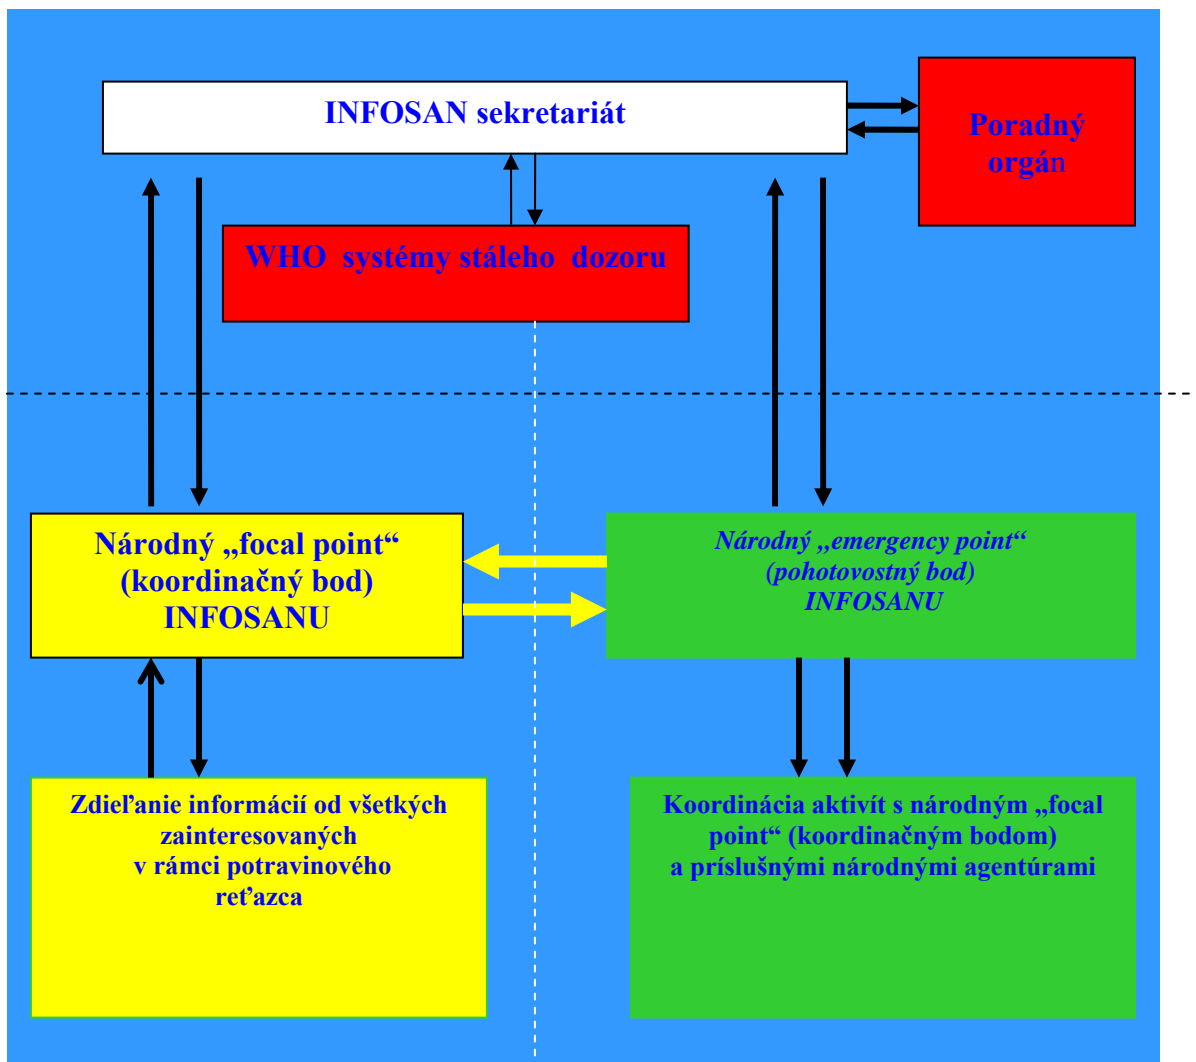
INFOSAN sekretariát

Poradný orgán

WHO systémy stáleho dozoru

Národný „focal point“ (koordinačný bod) INFOSANU

Národný „emergency point“ (pohotovostný bod) INFOSANU

Zdieľanie informácií od všetkých zainteresovaných v rámci potravinového reťazca

Koordinácia aktivít s národným „focal point“ (koordinačným bodom) a príslušnými národnými agentúrami